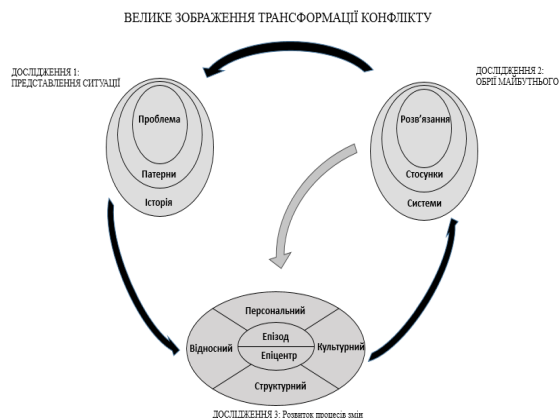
ВЕЛИКЕ ЗОБРАЖЕННЯ ТРАНСФОРМАЦІЇ КОНФЛІКТУ

ДОСЛІДЖЕННЯ 1: ПРЕДСТАВЛЕННЯ СИТУАЦІЇ

Проблема

Патерни

Історія

ДОСЛІДЖЕННЯ 2: ОБРІЇ МАЙБУТНЬОГО

Розв'язання

Стосунки

Системи

Персональний

Епізод

Відносний

Епіцентр

Культурний

Структурний

ДОСЛІДЖЕННЯ 3: Розвиток процесів змін